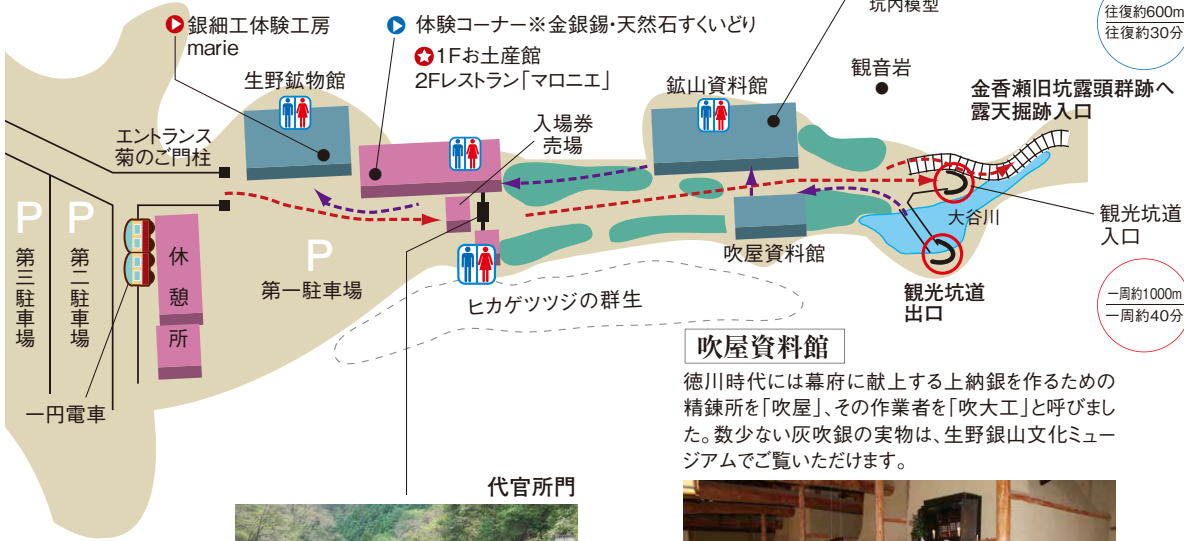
銀細工体験工房
marie

体験コーナー※金銀錫・天然石すくいどり

坑内模型

往復約600m
往復約30分

1Fお土産館
2Fレストラン「マロニエ」

生野鉱物館

鉱山資料館

観音岩

金香瀬旧坑露頭群跡へ
露天掘跡入口

エントランス
菊のご門柱

入場券
売場

P 第三駐車場

P 第二駐車場

休憩所

P 第一駐車場

大谷川

観光坑道
入口

吹屋資料館

観光坑道
出口

一周約1000m
一周約40分

ヒカゲツツジの群生

一円電車

吹屋資料館

徳川時代には幕府に献上する上納銀を作るための精錬所を「吹屋」、その作業者を「吹大工」と呼びました。数少ない灰吹銀の実物は、生野銀山文化ミュージアムでご覧いただけます。

代官所門